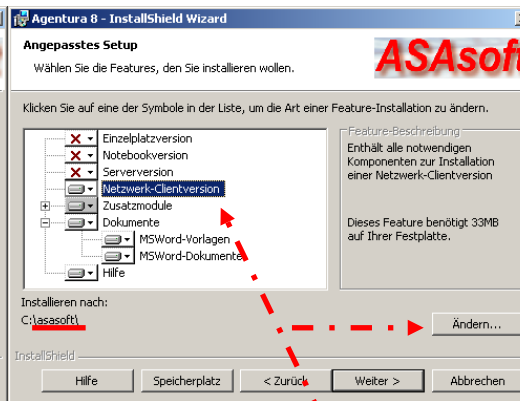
Agentura 8 - InstallShield Wizard

Angepasstes Setup

Wählen Sie die Features, den Sie installieren wollen.

ASAsoft

Klicken Sie auf eine der Symbole in der Liste, um die Art einer Feature-Installation zu ändern.

Einzelplatzversion
Notebookversion
Serverversion
Netzwerk-Clientversion
Zusatzmodule
Dokumente
MSWord-Vorlagen
MSWord-Dokumente
Hilfe

Feature-Beschreibung

Enthält alle notwendigen Komponenten zur Installation einer Netzwerk-Clientversion

Dieses Feature benötigt 33MB auf Ihrer Festplatte.

Installieren nach:
C:\asasoft\

Ändern...

InstallShield

Hilfe
Speicherplatz
< Zurück
Weiter >
Abbrechen